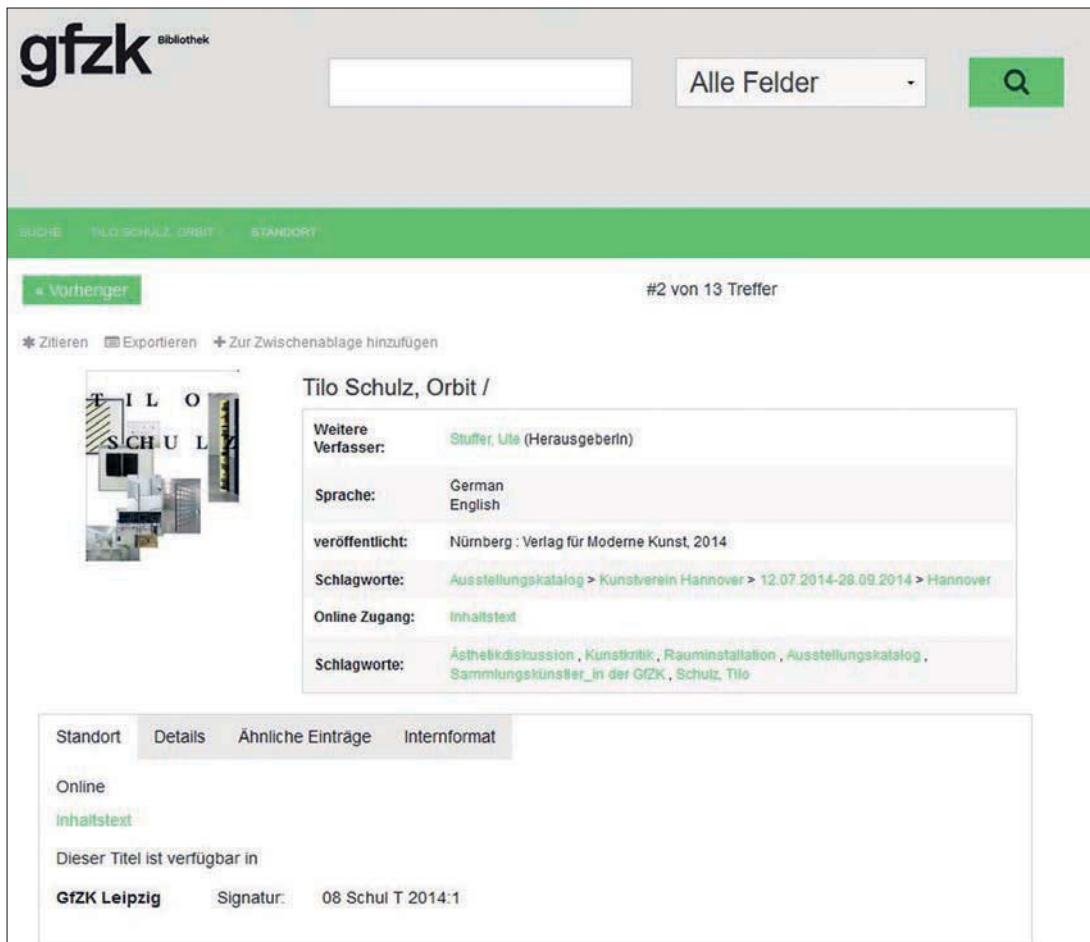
gfzk Bibliothek

Alle Felder

SUCHE TILO SCHULZ, ORBIT / STANDORT

« Vorheriger

#2 von 13 Treffer

Zitieren Exportieren + Zur Zwischenablage hinzufügen

TILO SCHULZ

Tilo Schulz, Orbit /

| | |
|---|---|
| Weitere Verfasser: | Stuffer, Ute (Herausgeberin) |
| Sprache: | German English |
| veröffentlicht: | Nürnberg : Verlag für Moderne Kunst, 2014 |
| Schlagworte: | Ausstellungskatalog > Kunstverein Hannover > 12.07.2014-28.09.2014 > Hannover |
| Online Zugang: | Inhaltstext |
| Schlagworte: | Ästhetikdiskussion , Kunstkritik , Rauminstallation , Ausstellungskatalog , Sammlungskünstler_in der GfZK , Schulz, Tilo |

Standort Details Ähnliche Einträge Internformat

Online

Inhaltstext

Dieser Titel ist verfügbar in

GfZK Leipzig Signatur: 08 Schul T 2014:1